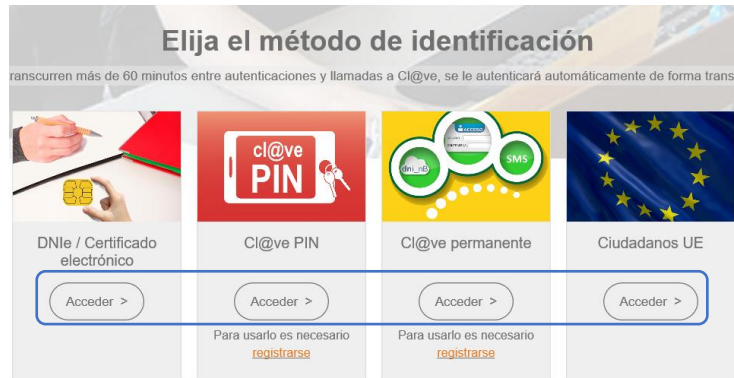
Elija el método de identificación

ranscurren más de 60 minutos entre autenticaciones y llamadas a Cl@ve, se le autenticará automáticamente de forma trans

cl@ve PIN

ACCESO

dni_nB

SMS

DNIe / Certificado electrónico

Acceder >

Cl@ve PIN

Acceder >

Para usarlo es necesario registrarse

Cl@ve permanente

Acceder >

Para usarlo es necesario registrarse

Ciudadanos UE

Acceder >